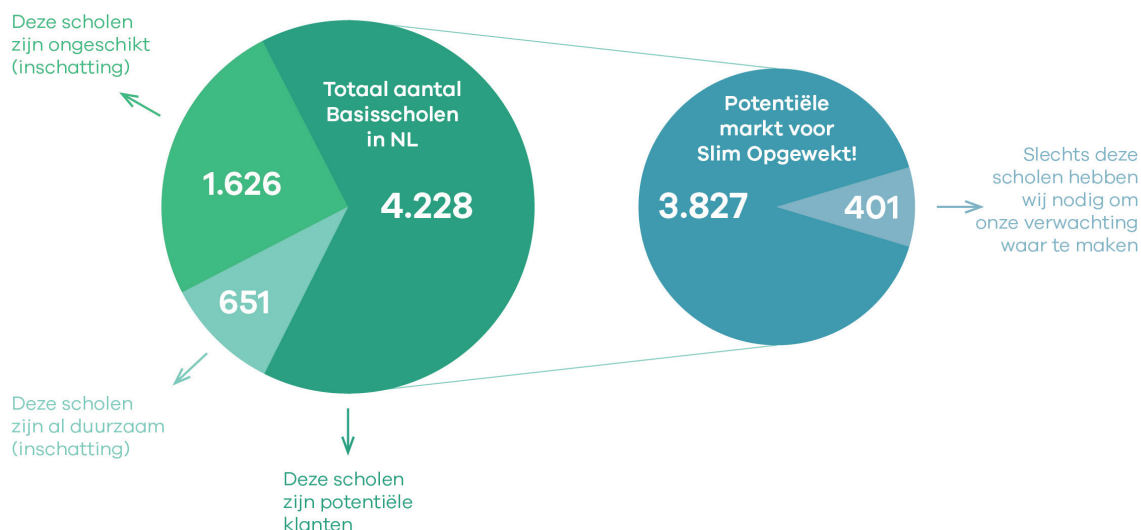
Deze scholen zijn ongeschikt (inschatting)

Totaal aantal Basisscholen in NL

1.626

4.228

651

Deze scholen zijn al duurzaam (inschatting)

Deze scholen zijn potentiële klanten

Potentiële markt voor Slim Opgewekt!

3.827

401

Slechts deze scholen hebben wij nodig om onze verwachting waar te maken